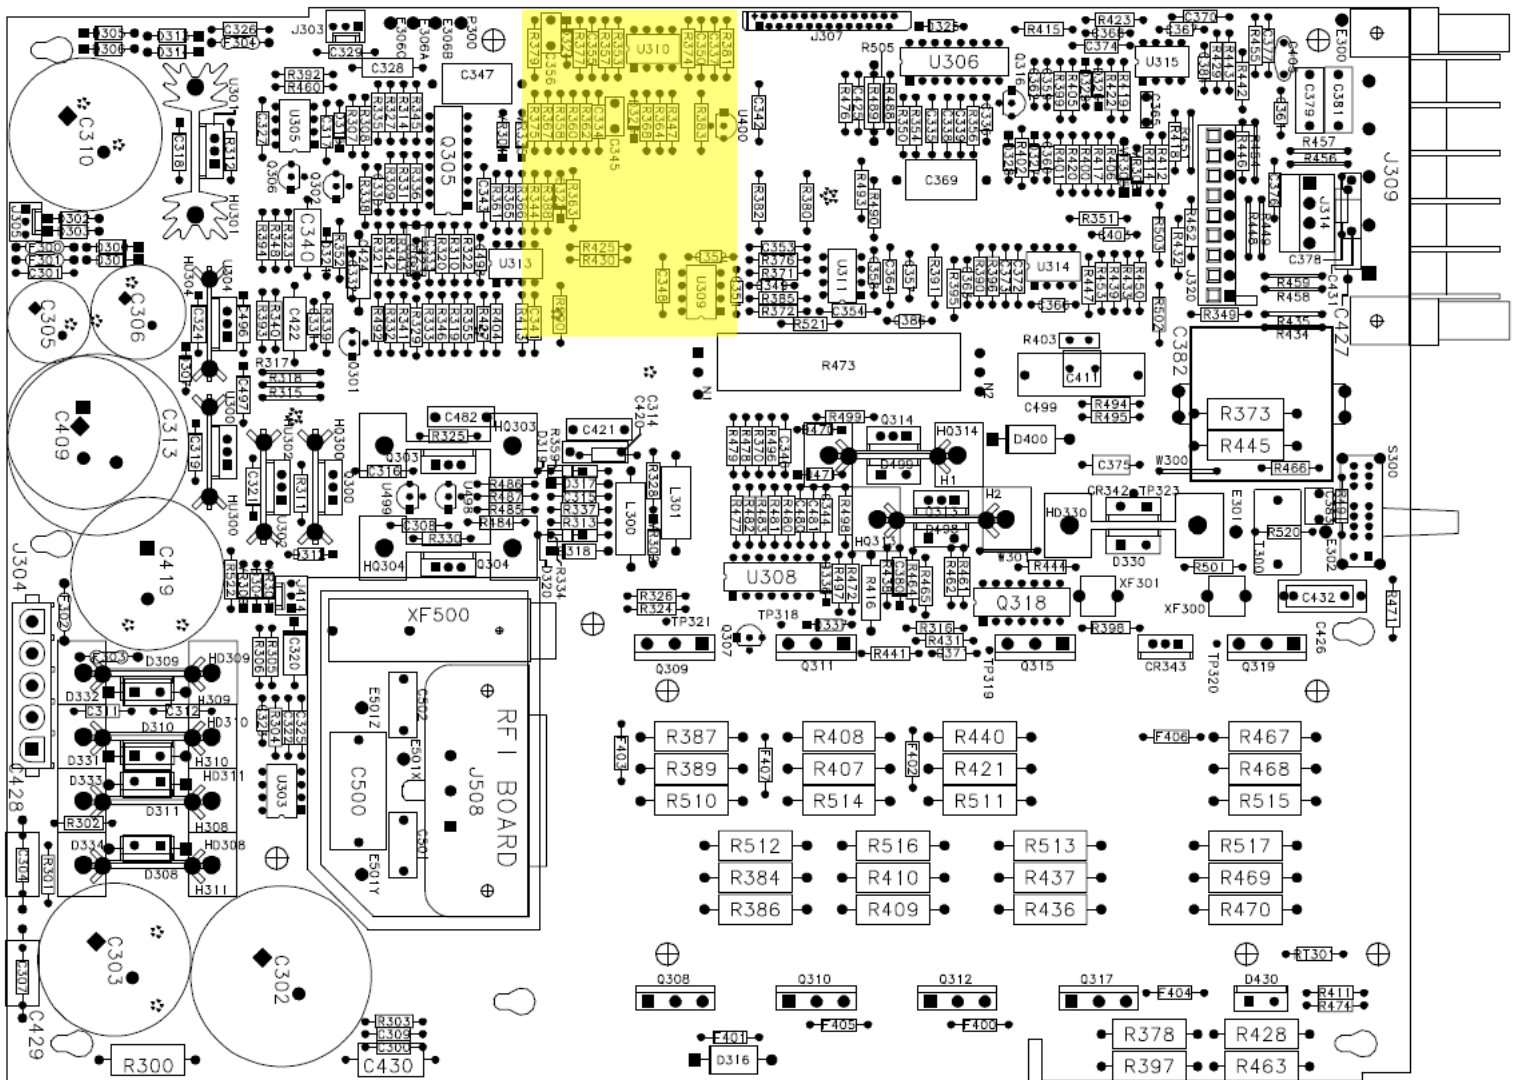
R305
R306
D311
D314
C326
F304
J303
C329
E306B
E306A
E306C
P300
C325
J307
R415
R423
R368
C374
R367
C370
C328
C347
U310
R505
U306
U315
R392
R460
U305
Q305
C310
C318
U301
HU301
Q306
Q302
C340
C345
U400
C342
C369
J309
R457
R456
C379
C381
E300
R382
R380
R493
R490
R351
R425
R430
U313
C348
U309
C353
R376
R371
R365
R372
R521
C354
U311
U314
R366
R349
C378
J314
R459
R458
R435
R434
C427
C382
J320
R502
R503
C305
C306
R317
R318
R315
R473
R403
C411
C499
R494
R495
R373
R445
R466
C409
C313
C482
R325
HQ303
C421
C420
C314
R499
Q314
HQ314
D400
C375
W300
CR342
TP323
S300
C316
Q303
U499
U498
R486
R487
R485
R484
C308
R330
R337
R313
R318
L300
L301
HU300
HQ302
HQ300
C419
J304
HQ304
Q304
D320
R334
U308
HQ330
D330
R444
R501
R520
E301
E302
L302
XF500
R326
R324
TP321
TP318
Q307
R337
Q318
XF301
XF300
C432
R471
R398
R316
R431
R437
R441
Q309
Q311
Q315
TP319
CR343
TP320
Q319
C426
D309
HD309
D332
H309
C311
C312
D310
HD310
D331
H310
D333
HD311
D311
H308
R302
D334
HD308
D308
H311
C428
C304
R301
E501Z
C502
E501X
C500
J508
RFI BOARD
C501
E501Y
R387
R389
R510
F403
F407
R408
R407
R514
F402
R440
R421
R511
F406
R467
R468
R515
R512
R384
R386
R516
R410
R409
R513
R437
R436
R517
R469
R470
C303
C302
C307
C429
R300
R303
C309
R304
C430
Q308
Q310
Q312
Q317
F404
D430
RT301
R411
R474
F401
D316
F405
F400
R378
R397
R428
R463
R416
R461
R462
R464
R465
R472
R497
R498
H1
H2
W301
U302
U303
C320
C324
C325
J414
R522
N1
N2